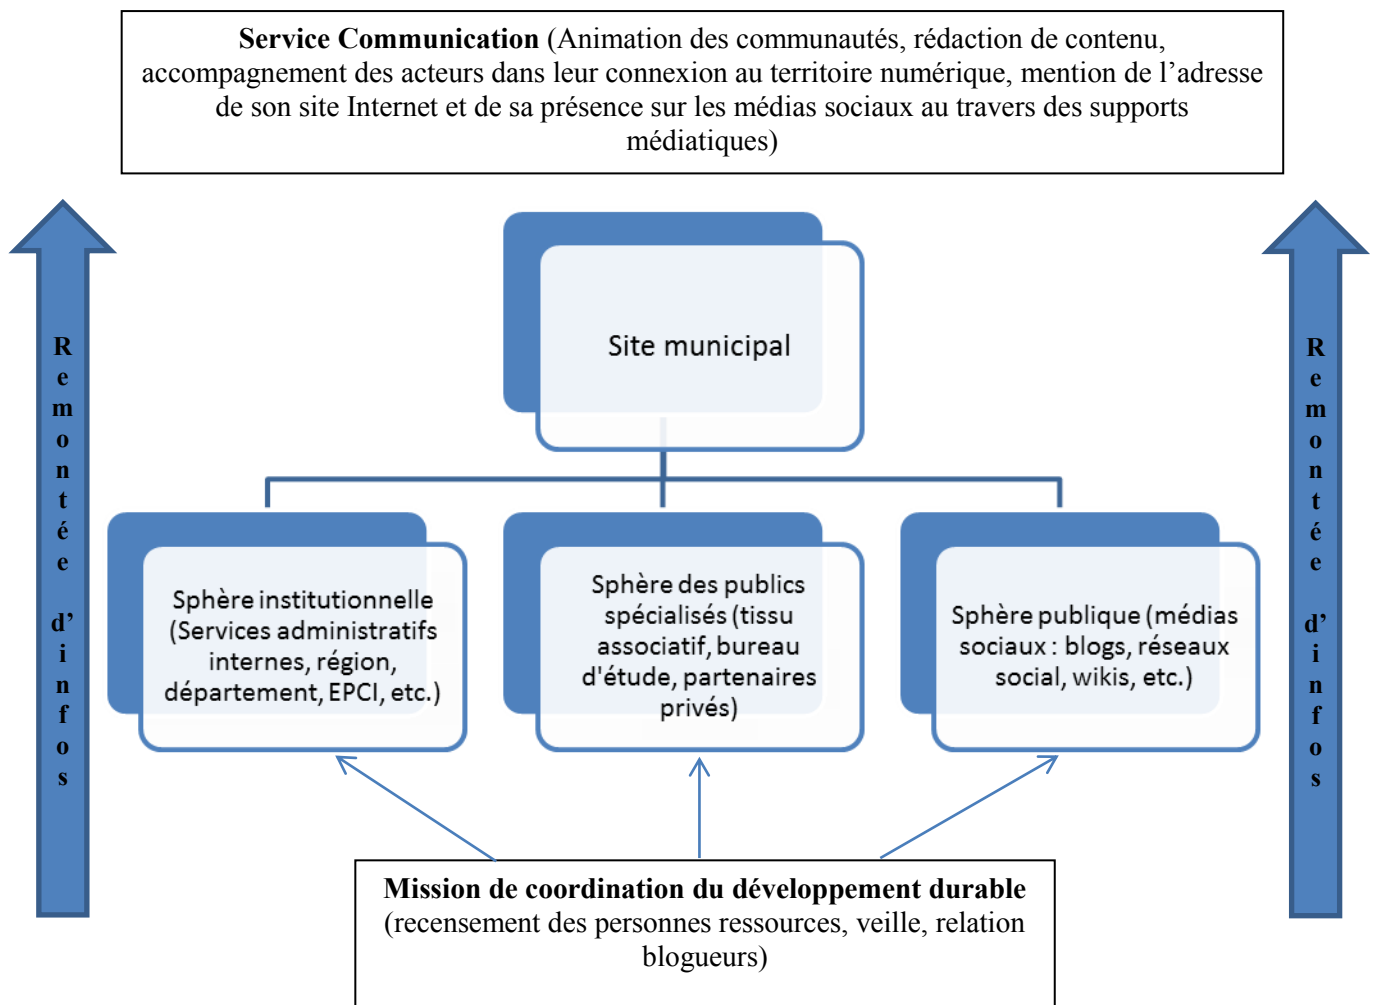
**Service Communication** (Animation des communautés, rédaction de contenu, accompagnement des acteurs dans leur connexion au territoire numérique, mention de l'adresse de son site Internet et de sa présence sur les médias sociaux au travers des supports médiatiques)

Remontée d'infos

Site municipal

Sphère institutionnelle (Services administratifs internes, région, département, EPCI, etc.)

Sphère des publics spécialisés (tissu associatif, bureau d'étude, partenaires privés)

Sphère publique (médias sociaux : blogs, réseaux social, wikis, etc.)

Remontée d'infos

**Mission de coordination du développement durable** (recensement des personnes ressources, veille, relation blogueurs)